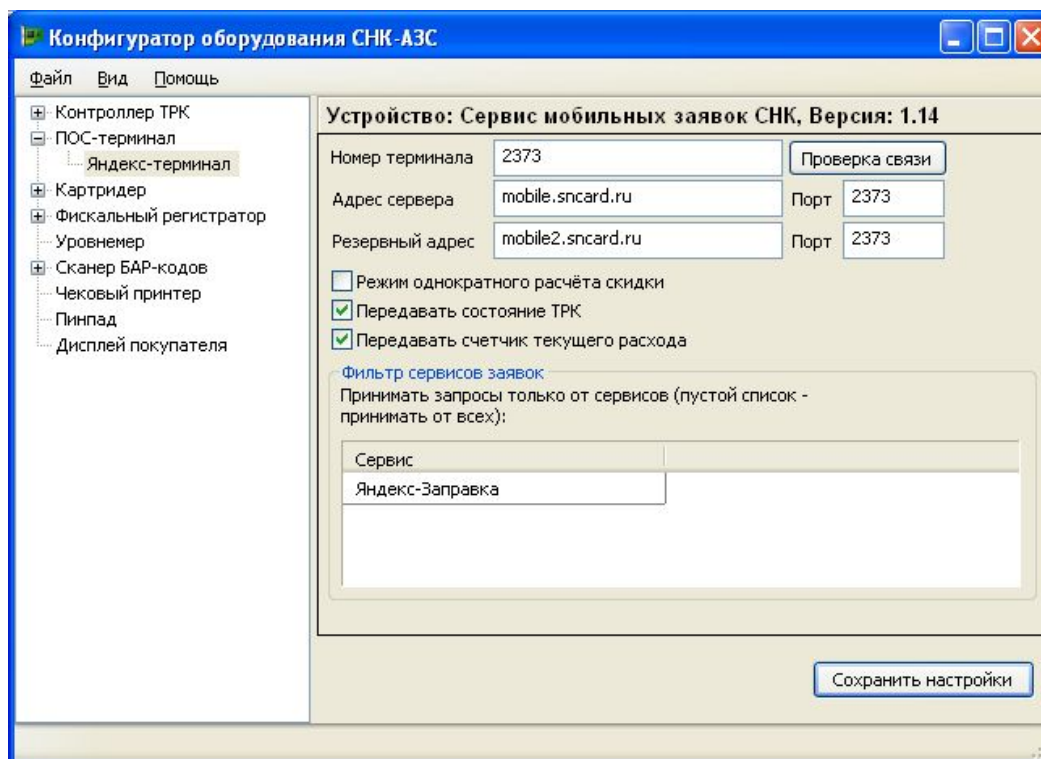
Конфигуратор оборудования СНК-АЗС

Файл Вид Помощь

Контроллер ТРК
ПОС-терминал
Яндекс-терминал
Картридер
Фискальный регистратор
Уровнемер
Сканер БАР-кодов
Чековый принтер
Пинпад
Дисплей покупателя

Устройство: Сервис мобильных заявок СНК, Версия: 1.14

Номер терминала 2373 Проверка связи

Адрес сервера mobile.sncard.ru Порт 2373

Резервный адрес mobile2.sncard.ru Порт 2373

Режим однократного расчёта скидки

Передавать состояние ТРК

Передавать счетчик текущего расхода

Фильтр сервисов заявок

Принимать запросы только от сервисов (пустой список - принимать от всех):

| Сервис |
|---|
| Яндекс-Заправка |

Сохранить настройки